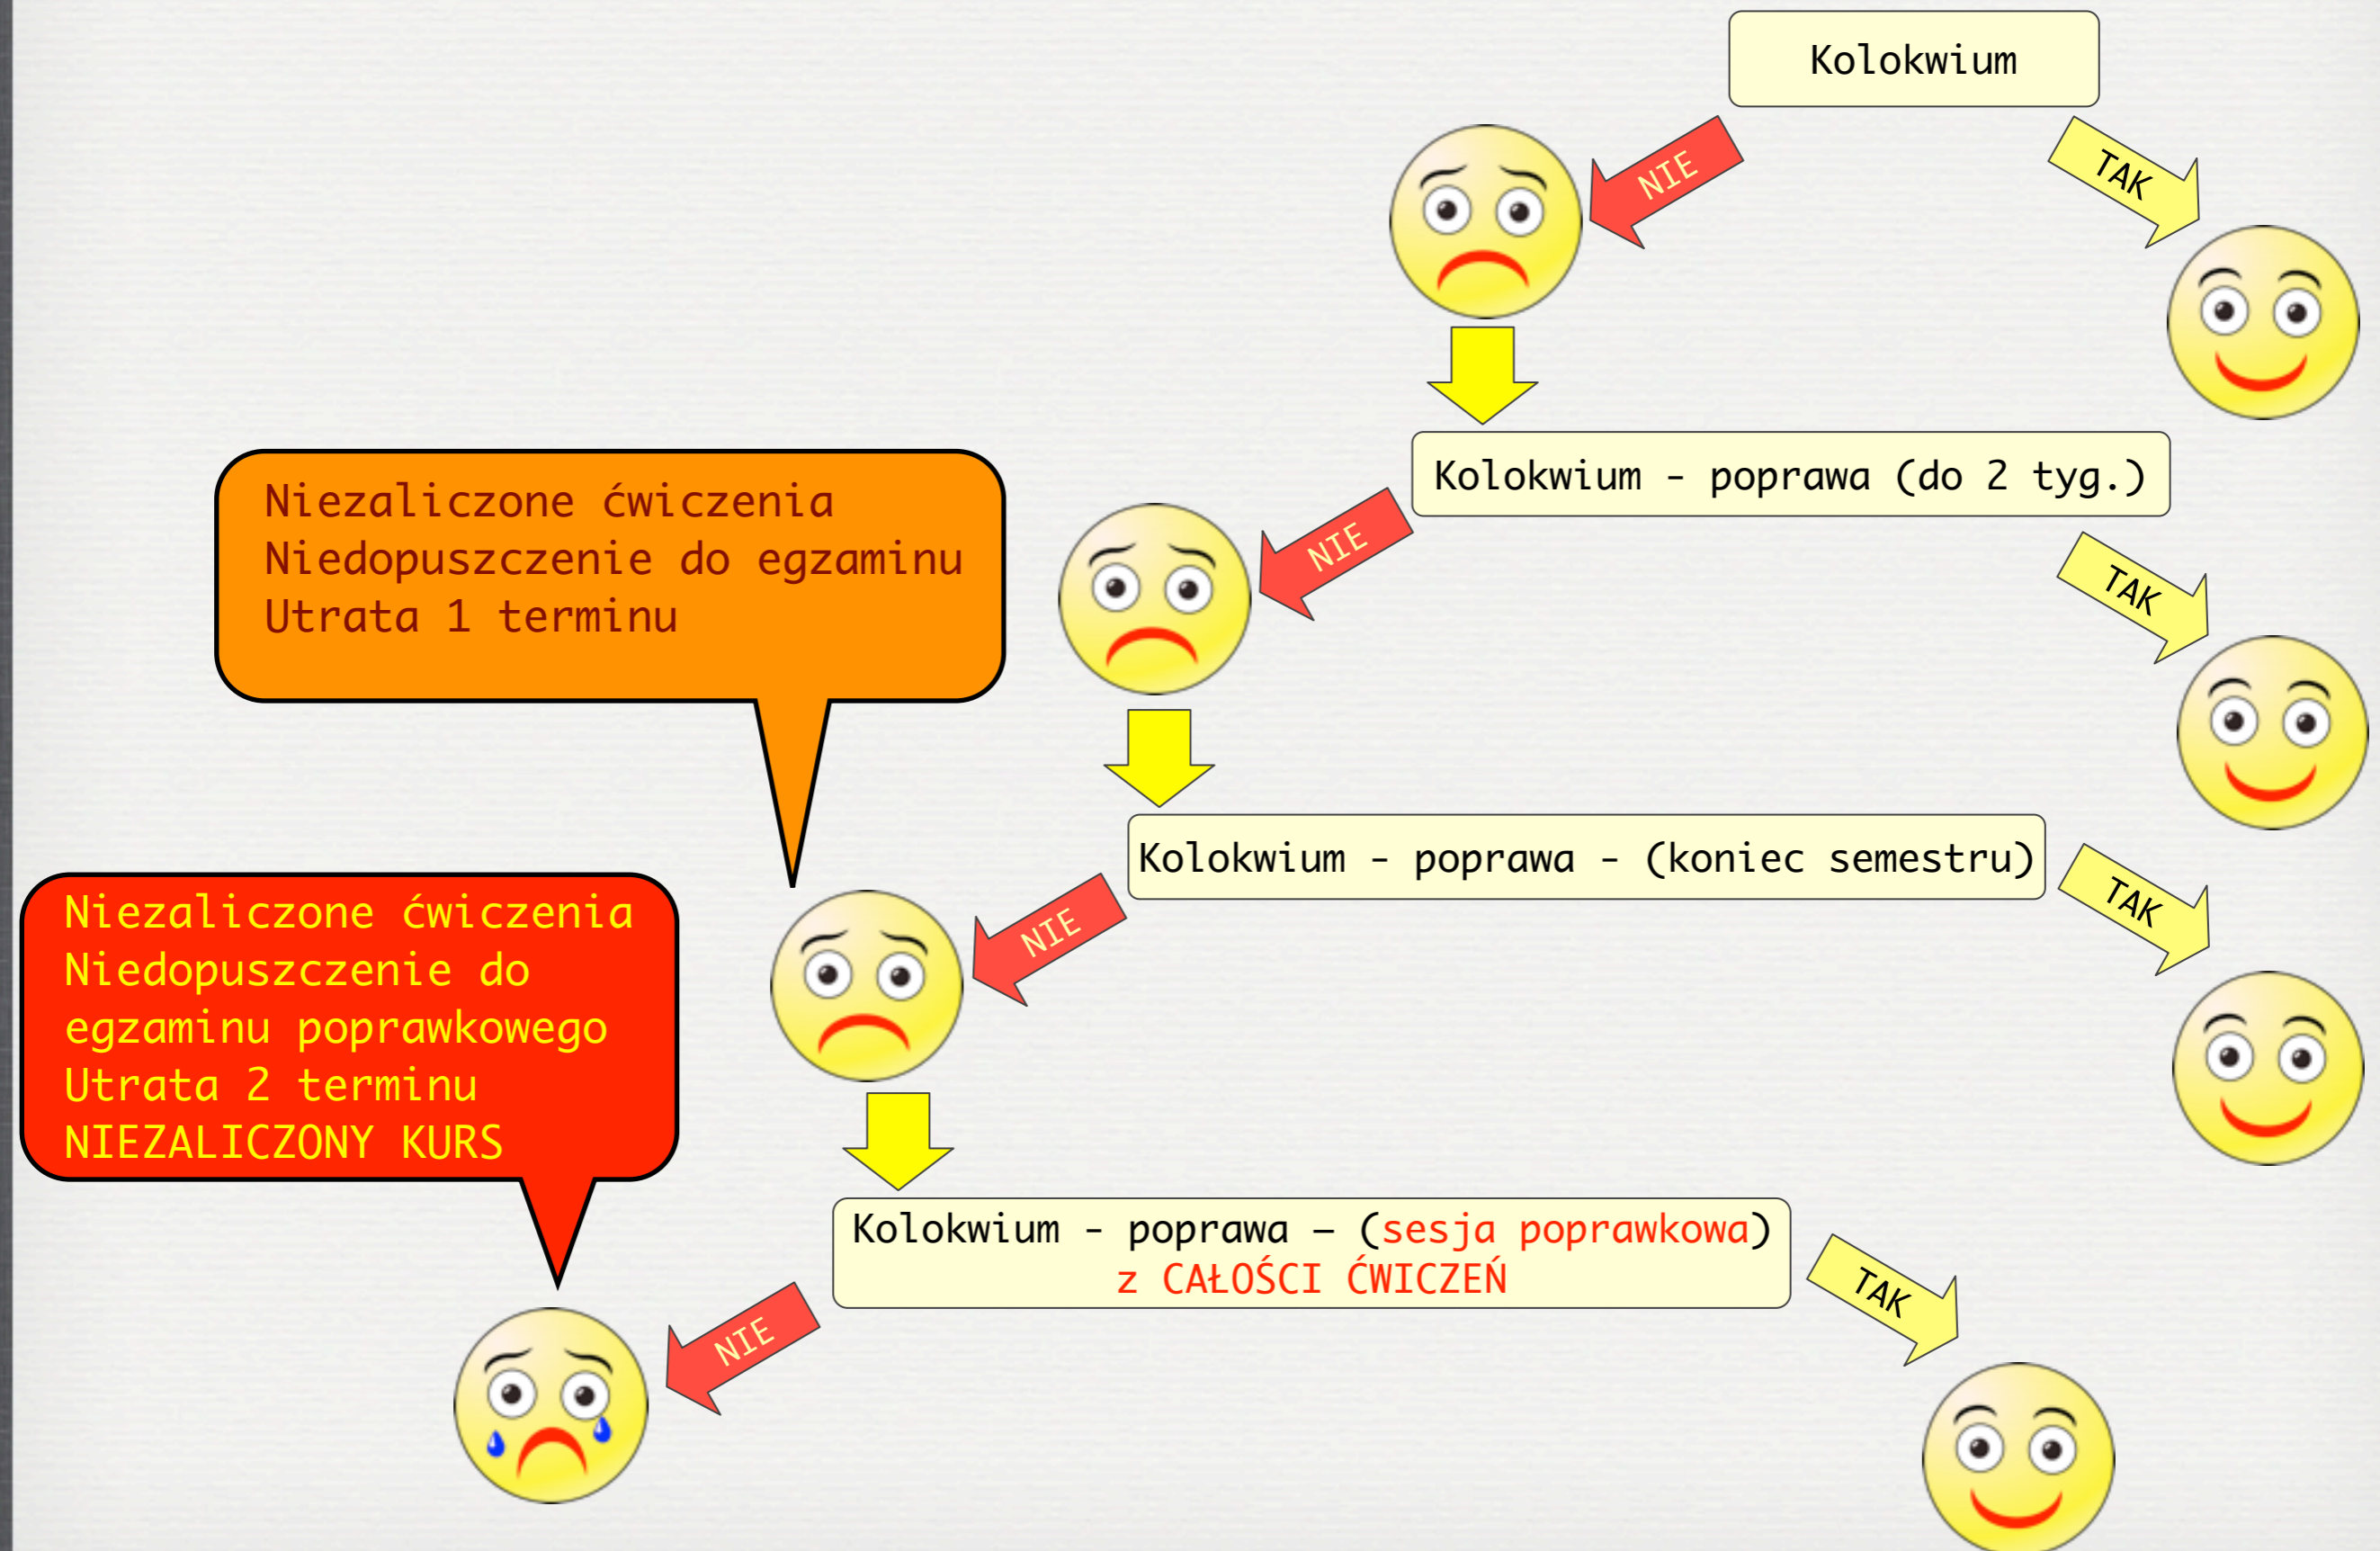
Kolokwium

NIE

TAK

Kolokwium - poprawa (do 2 tyg.)

NIE

TAK

Niezaliczone ćwiczenia
Niedopuszczenie do egzaminu
Utrata 1 terminu

Kolokwium - poprawa - (koniec semestru)

NIE

TAK

Niezaliczone ćwiczenia
Niedopuszczenie do egzaminu poprawkowego
Utrata 2 terminu
NIEZALICZONY KURS

Kolokwium - poprawa – (sesja poprawkowa)
z CAŁOŚCI ĆWICZEŃ

NIE

TAK